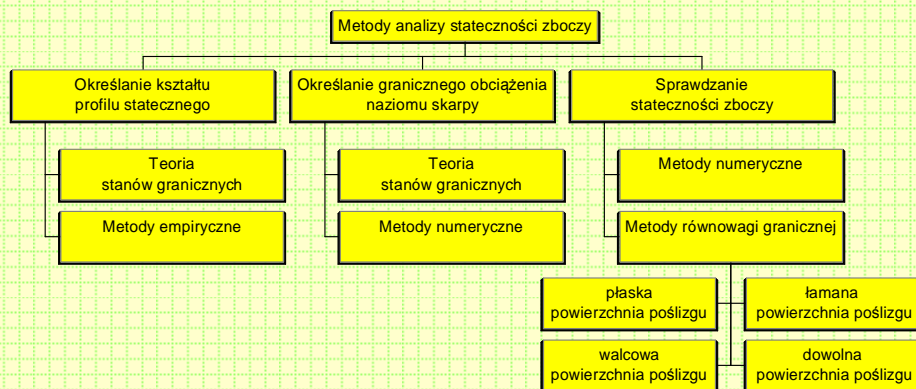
Metody analizy stateczności zboczy

Określanie kształtu profilu statecznego

Teoria stanów granicznych

Metody empiryczne

Określanie granicznego obciążenia naziomu skarpy

Teoria stanów granicznych

Metody numeryczne

Sprawdzanie stateczności zboczy

Metody numeryczne

Metody równowagi granicznej

płaska powierzchnia poślizgu

łamana powierzchnia poślizgu

walcowa powierzchnia poślizgu

dowolna powierzchnia poślizgu